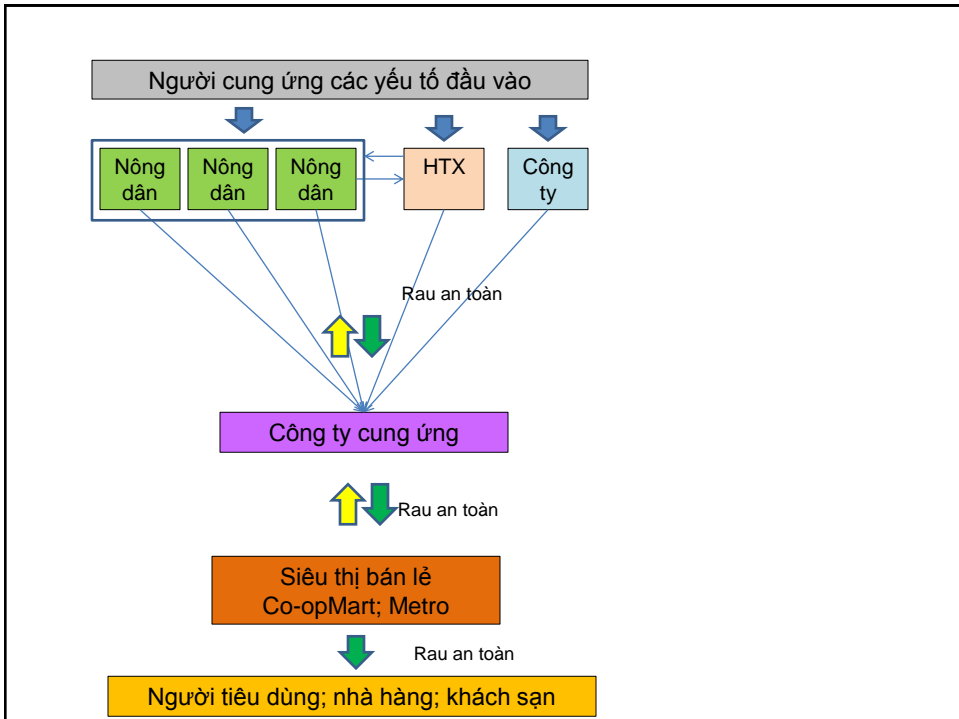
Người cung ứng các yếu tố đầu vào

Nông dân

Nông dân

Nông dân

HTX

Công ty

Rau an toàn

Công ty cung ứng

Rau an toàn

Siêu thị bán lẻ Co-opMart; Metro

Rau an toàn

Người tiêu dùng; nhà hàng; khách sạn